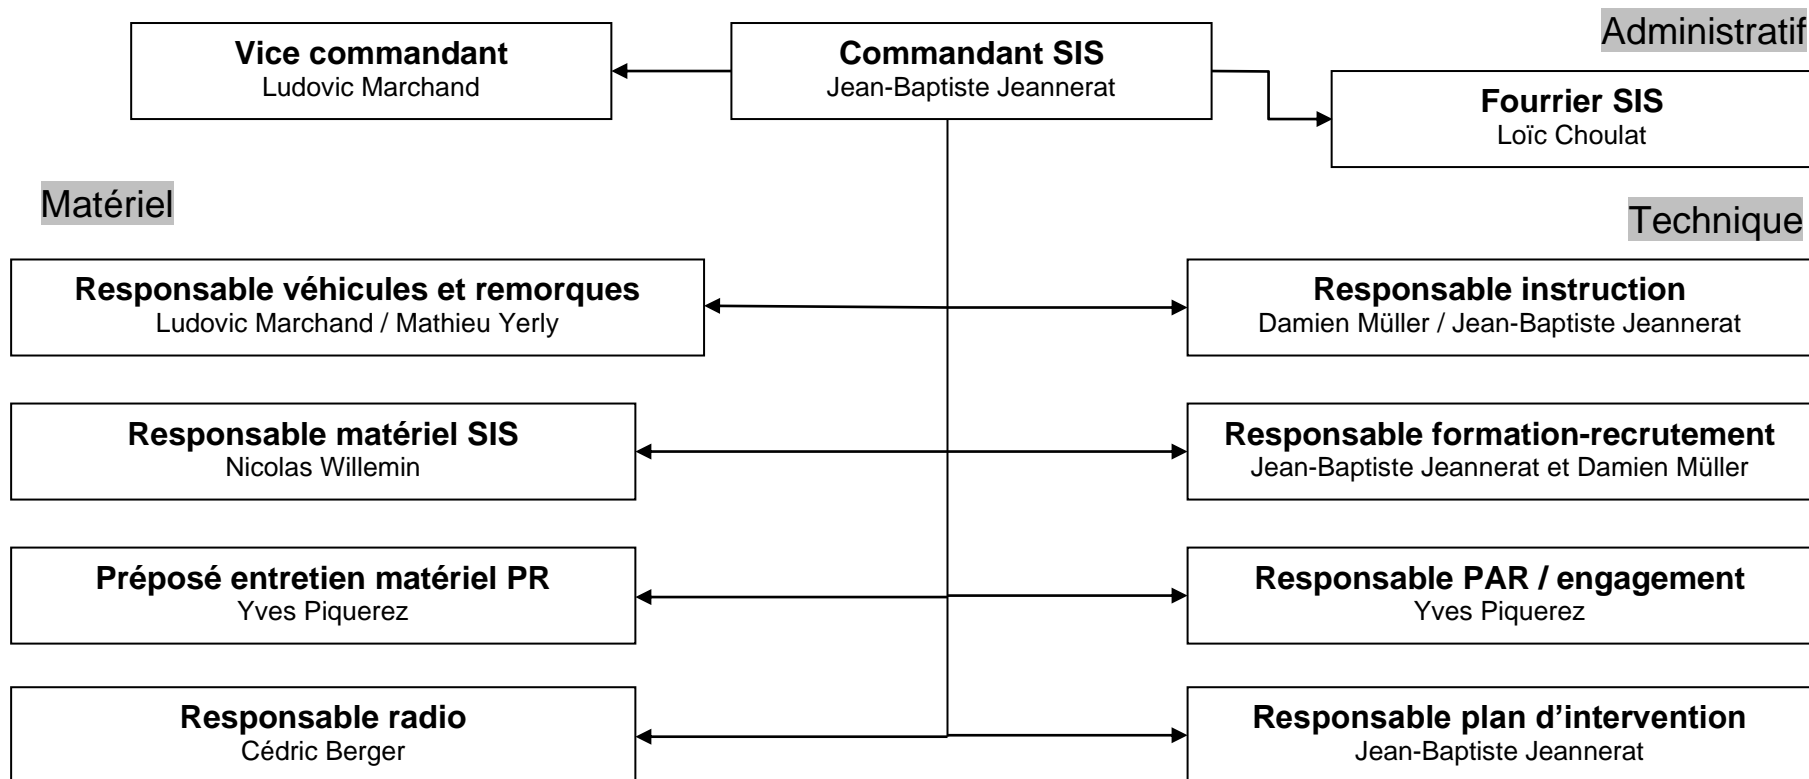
Vice commandant
Ludovic Marchand

Commandant SIS
Jean-Baptiste Jeannerat

Administratif

Fourrier SIS
Loïc Choulat

Matériel

Technique

Responsable véhicules et remorques
Ludovic Marchand / Mathieu Yerly

Responsable instruction
Damien Müller / Jean-Baptiste Jeannerat

Responsable matériel SIS
Nicolas Willemin

Responsable formation-recrutement
Jean-Baptiste Jeannerat et Damien Müller

Préposé entretien matériel PR
Yves Piquerez

Responsable PAR / engagement
Yves Piquerez

Responsable radio
Cédric Berger

Responsable plan d’intervention
Jean-Baptiste Jeannerat